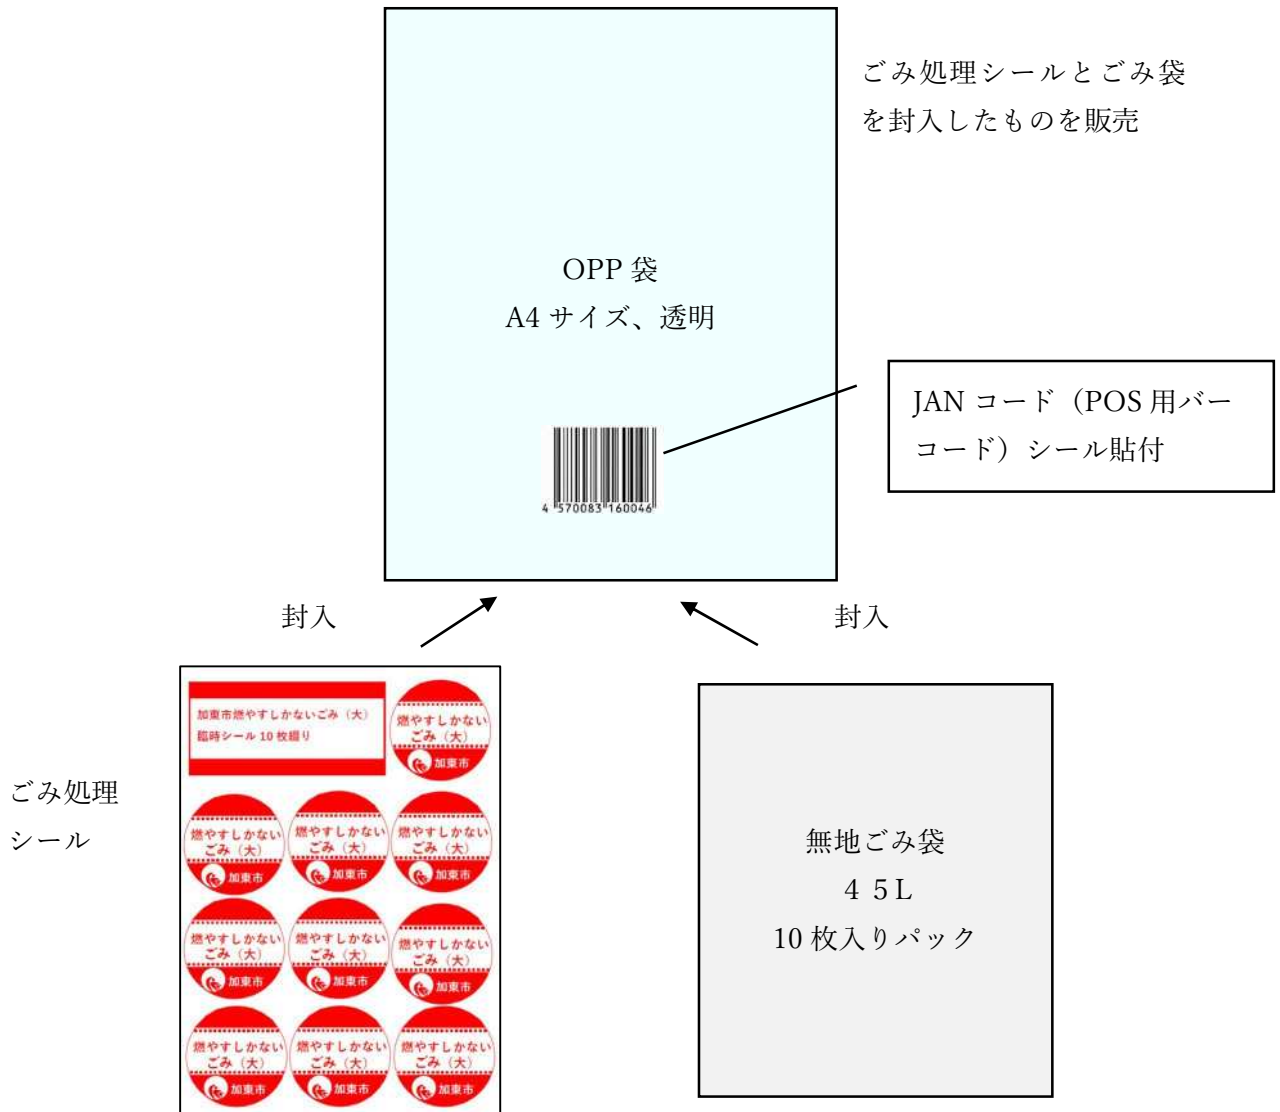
ごみ処理シールとごみ袋を封入したものを販売

OPP 袋
A4 サイズ、透明

4 570083 160046

JAN コード（POS 用バーコード）シール貼付

封入

封入

ごみ処理シール

加東市燃やすしかないごみ（大）
臨時シール 10 枚綴り

燃やすしかないごみ（大）
加東市

燃やすしかないごみ（大）
加東市

燃やすしかないごみ（大）
加東市

燃やすしかないごみ（大）
加東市

燃やすしかないごみ（大）
加東市

燃やすしかないごみ（大）
加東市

燃やすしかないごみ（大）
加東市

燃やすしかないごみ（大）
加東市

燃やすしかないごみ（大）
加東市

燃やすしかないごみ（大）
加東市

無地ごみ袋
４５L
10 枚入りパック